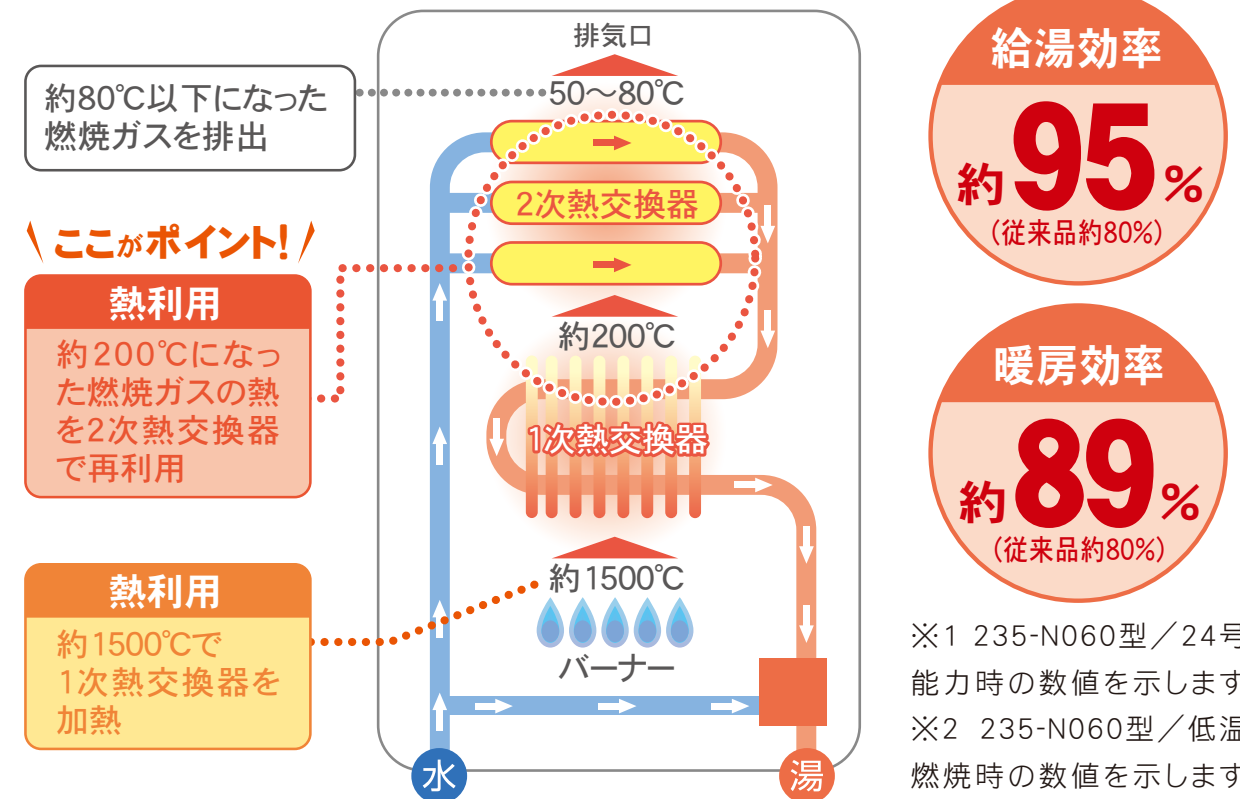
約80℃以下になった燃焼ガスを排出

ここがポイント!

熱利用

約200℃になった燃焼ガスの熱を2次熱交換器で再利用

熱利用

約1500℃で1次熱交換器を加熱

排気口

50～80℃

2次熱交換器

約200℃

1次熱交換器

約1500℃

バーナー

水

湯

給湯効率

約95%

(従来品約80%)

暖房効率

約89%

(従来品約80%)

※1 235-N060型／24号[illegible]能力時の数値を示します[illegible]

※2 235-N060型／低温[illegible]燃焼時の数値を示します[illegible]